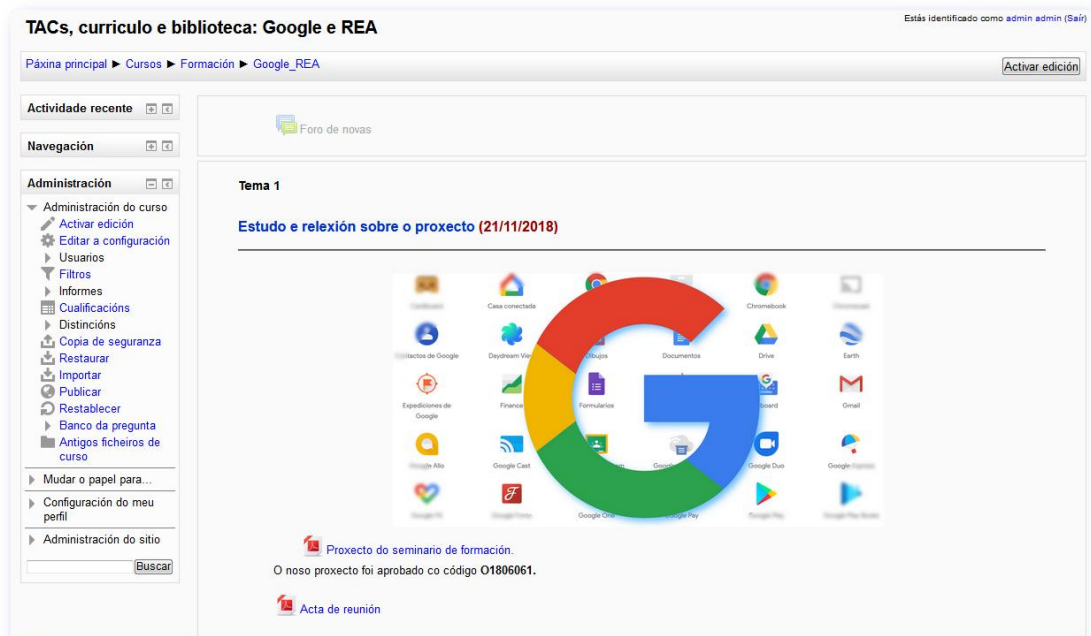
TACs, curriculo e biblioteca: Google e REA

Estás identificado como admin admin (Saír)

Páxina principal ► Cursos ► Formación ► Google_REA

Activar edición

Actividade recente

Navegación

Administración

Administración do curso
Activar edición
Editar a configuración
Usuarios
Filtros
Informes
Cualificacións
Distincións
Copia de seguranza
Restaurar
Importar
Publicar
Restablecer
Banco da pregunta
Antigos ficheiros de curso

Mudar o papel para...

Configuración do meu perfil

Administración do sitio

Buscar

Foro de novas

Tema 1

Estudo e relexión sobre o proxecto (21/11/2018)

Casa conectada
Chromebook
Contactos de Google
Daydream View
Debuxos
Documentos
Drive
Earth
Expedicións de Google
Finance
Formularios
Gmail
Google Allo
Google Cast
Google Duo
Google One
Google Pay

Proxecto do seminario de formación.

O noso proxecto foi aprobado co código O1806061.

Acta de reunión